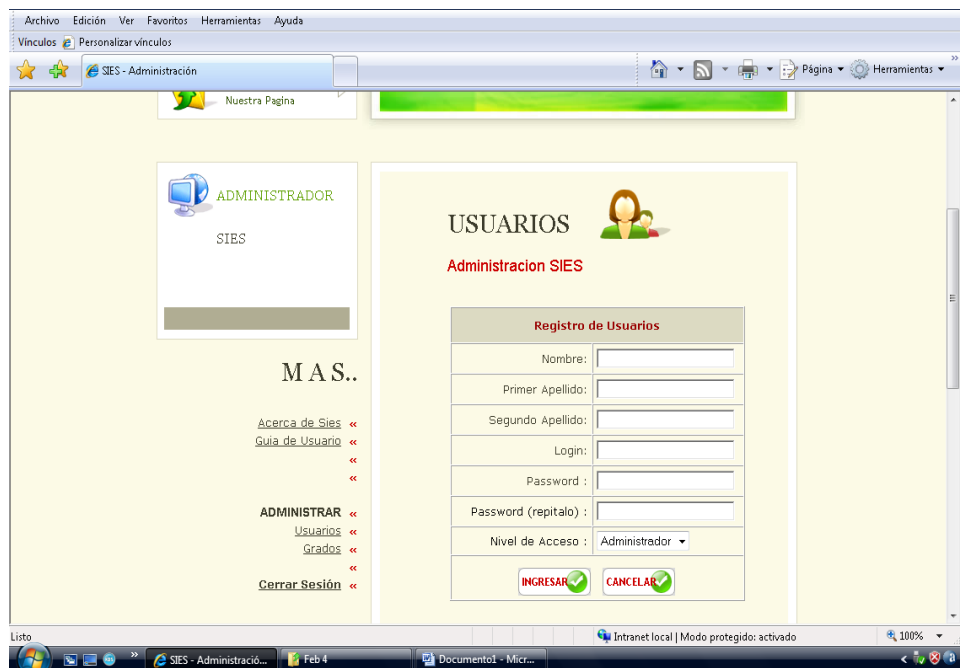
Archivo Edición Ver Favoritos Herramientas Ayuda

Vínculos Personalizar vínculos

SIES - Administración

Página ▾ Herramientas ▾

Nuestra Pagina

ADMINISTRADOR

SIES

M A S..

Acerca de Sies «
Guia de Usuario «
«
«

ADMINISTRAR «
Usuarios «
Grados «
«
Cerrar Sesión «

USUARIOS

Administracion SIES

| Registro de Usuarios | |
|---|---|
| Nombre: | |
| Primer Apellido: | |
| Segundo Apellido: | |
| Login: | |
| Password : | |
| Password (repitalo) : | |
| Nivel de Acceso : | Administrador ▾ |
| INGRESAR | CANCELAR |

Listo

Intranet local | Modo protegido: activado

100% ▾

SIES - Administració...

Feb 4

Documento1 - Micr...